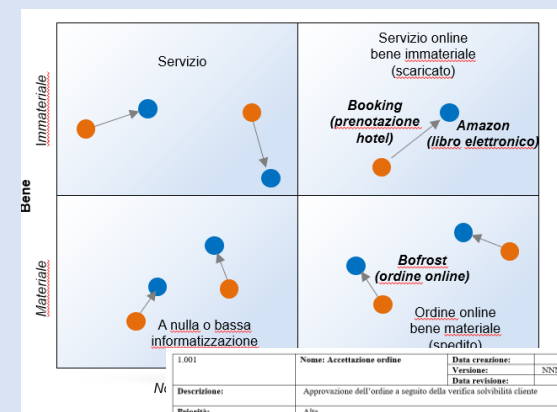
Servizio

Servizio online bene immateriale (scaricato)

Immateriale

Bene

Booking (prenotazione hotel)

Amazon (libro elettronico)

Materiale

Bofrost (ordine online)

A nulla o bassa informatizzazione

Ordine online bene materiale (spedito)

No

| 1.001 | Nome: Accettazione ordine | Data creazione: | |
|---|---|---|---|
| | | Versione: | NNN |
| | | Data revisione: | |
| Descrizione: | Approvazione dell'ordine a seguito della verifica solvibilità cliente | | |
| Priorità: | Alta | | |